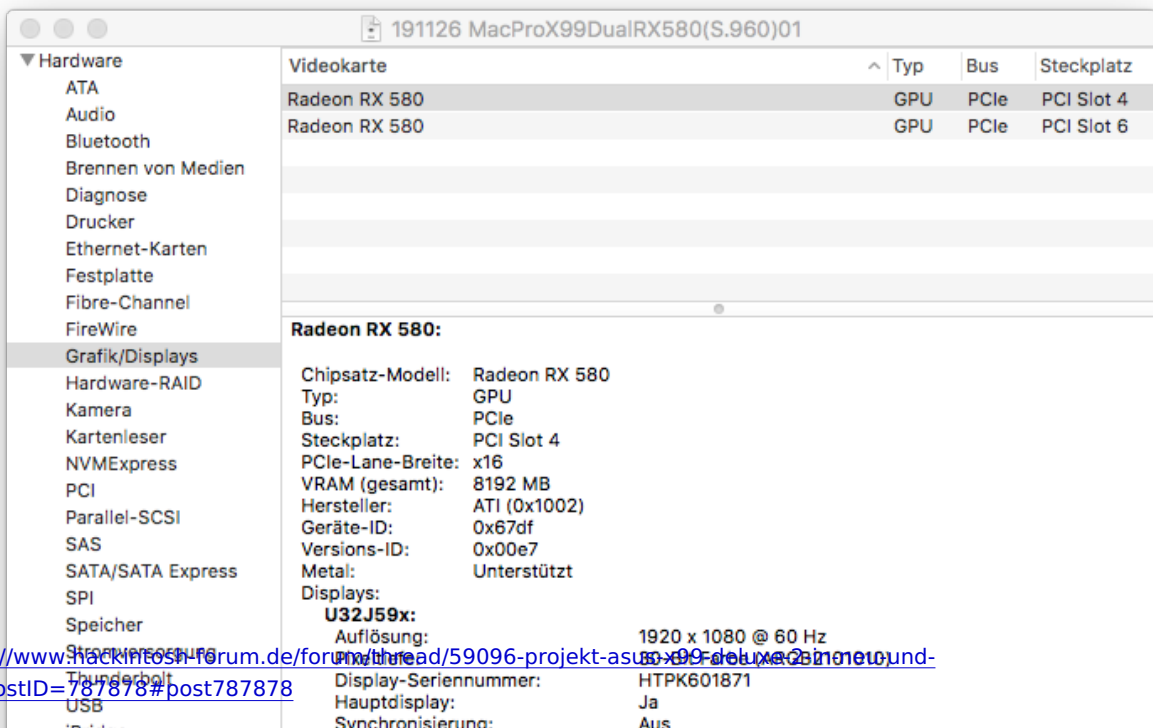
191126 MacProX99DualRX580(S.960)01

▼Hardware
ATA
Audio
Bluetooth
Brennen von Medien
Diagnose
Drucker
Ethernet-Karten
Festplatte
Fibre-Channel
FireWire
Grafik/Displays
Hardware-RAID
Kamera
Kartenleser
NVMExpress
PCI
Parallel-SCSI
SAS
SATA/SATA Express
SPI
Speicher
Stromversorgung
Thunderbolt
USB

| Videokarte | Typ | Bus | Steckplatz |
|---|---|---|---|
| Radeon RX 580 | GPU | PCIe | PCI Slot 4 |
| Radeon RX 580 | GPU | PCIe | PCI Slot 6 |

Radeon RX 580:

Chipsatz-Modell: Radeon RX 580
Typ: GPU
Bus: PCIe
Steckplatz: PCI Slot 4
PCIe-Lane-Breite: x16
VRAM (gesamt): 8192 MB
Hersteller: ATI (0x1002)
Geräte-ID: 0x67df
Versions-ID: 0x00e7
Metal: Unterstützt
Displays:
U32J59x:
Auflösung: 1920 x 1080 @ 60 Hz
Pixeltiefe: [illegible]
Display-Seriennummer: HTPK601871
Hauptdisplay: Ja
Synchronisierung: Aus

//www.hackintosh-forum.de/forum/thread/59096-projekt-asus-x99-deluxe-2-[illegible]-und-
ostID=787878#post787878